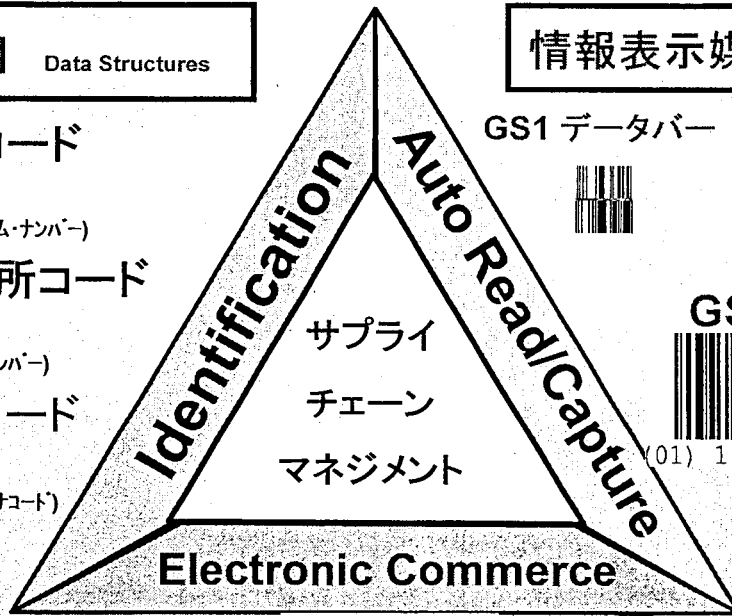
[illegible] Data Structures

ード

ム・ナンバー)

所コード

ンバー)

ード

ナコード)

Identification

Auto Read/Capture

サプライ

チェーン

マネジメント

Electronic Commerce

情報表示媒

GS1 データバー

GS

(01) 1